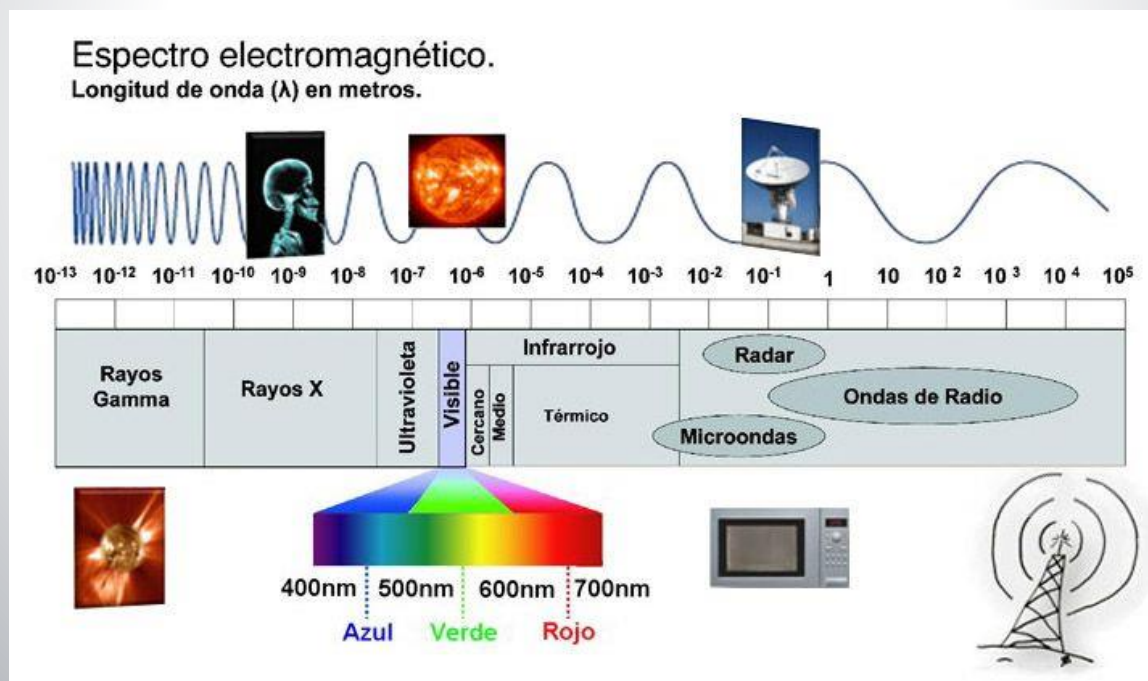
Espectro electromagnético.
Longitud de onda (λ) en metros.

$10^{-13}$ $10^{-12}$ $10^{-11}$ $10^{-10}$ $10^{-9}$ $10^{-8}$ $10^{-7}$ $10^{-6}$ $10^{-5}$ $10^{-4}$ $10^{-3}$ $10^{-2}$ $10^{-1}$ 1 10 $10^{2}$ $10^{3}$ $10^{4}$ $10^{5}$

Rayos Gamma
Rayos X
Ultravioleta
Visible
Infrarrojo
Cercano
Medio
Térmico
Radar
Ondas de Radio
Microondas

400nm 500nm 600nm 700nm
Azul Verde Rojo